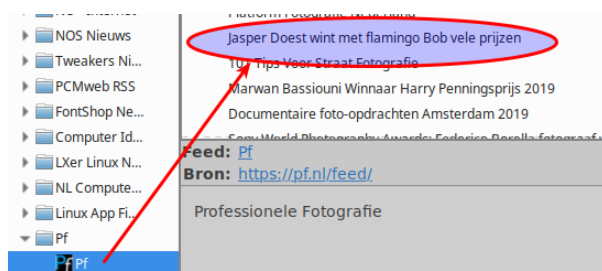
NOS - Internet
NOS Nieuws
Tweakers Ni...
PCMweb RSS
FontShop Ne...
Computer Id...
LXer Linux N...
NL Compute...
Linux App Fi...
Pf
Pf

Platform Fotografie: Nieuwsland
Jasper Doest wint met flamingo Bob vele prijzen
10 Tips Voor Straat Fotografie
Marwan Bassiouni Winnaar Harry Penningsprijs 2019
Documentaire foto-opdrachten Amsterdam 2019
Sony World Photography Awards: Federico Borella fotograaf v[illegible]

Feed: Pf
Bron: https://pf.nl/feed/

Professionele Fotografie